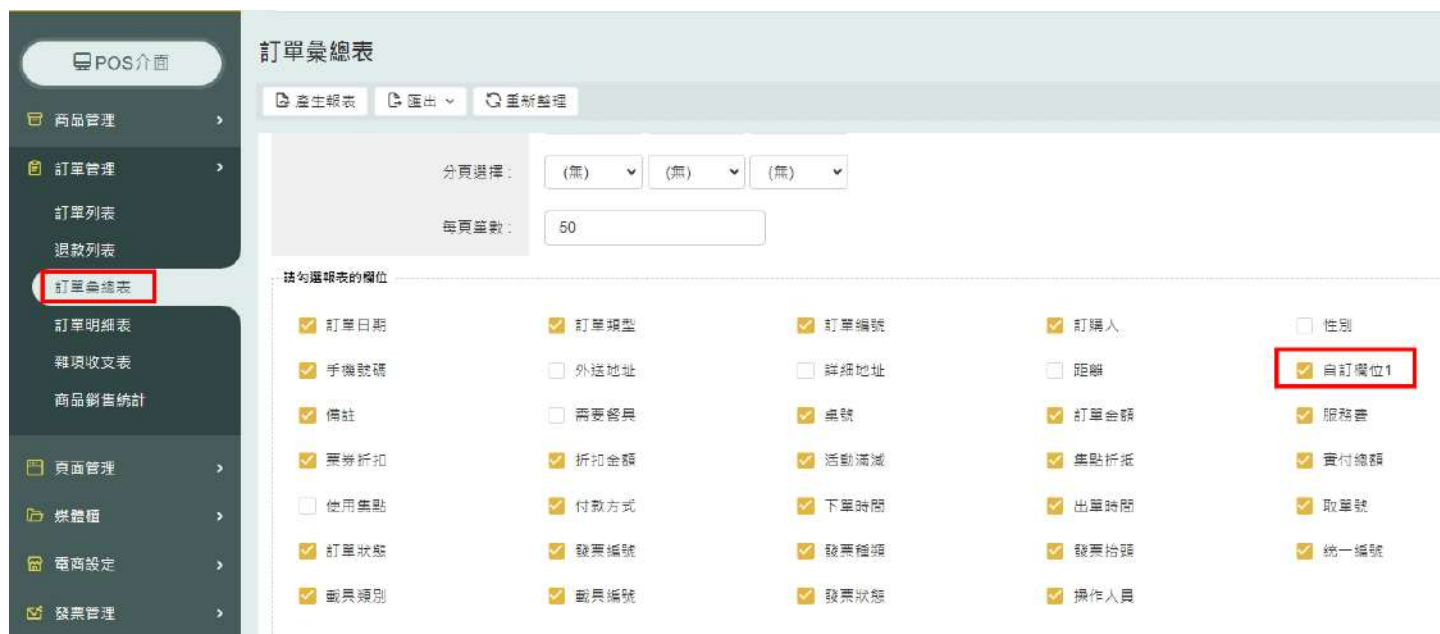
POS介面

商品管理

訂單管理

訂單列表

退款列表

訂單彙總表

訂單明細表

雜項收支表

商品銷售統計

頁面管理

媒體櫃

電商設定

發票管理

訂單彙總表

產生報表 匯出 重新整理

分頁選擇： (無) (無) (無)

每頁筆數： 50

請勾選報表的欄位

| 訂單日期 | 訂單類型 | 訂單編號 | 訂購人 | 性別 |
|---|---|---|---|---|
| 手機號碼 | 外送地址 | 詳細地址 | 距離 | 自訂欄位1 |
| 備註 | 需要餐具 | 桌號 | 訂單金額 | 服務費 |
| 票券折扣 | 折扣金額 | 活動滿減 | 集點折抵 | 實付總額 |
| 使用集點 | 付款方式 | 下單時間 | 出單時間 | 取單號 |
| 訂單狀態 | 發票編號 | 發票種類 | 發票抬頭 | 統一編號 |
| 載具類別 | 載具編號 | 發票狀態 | 操作人員 | |